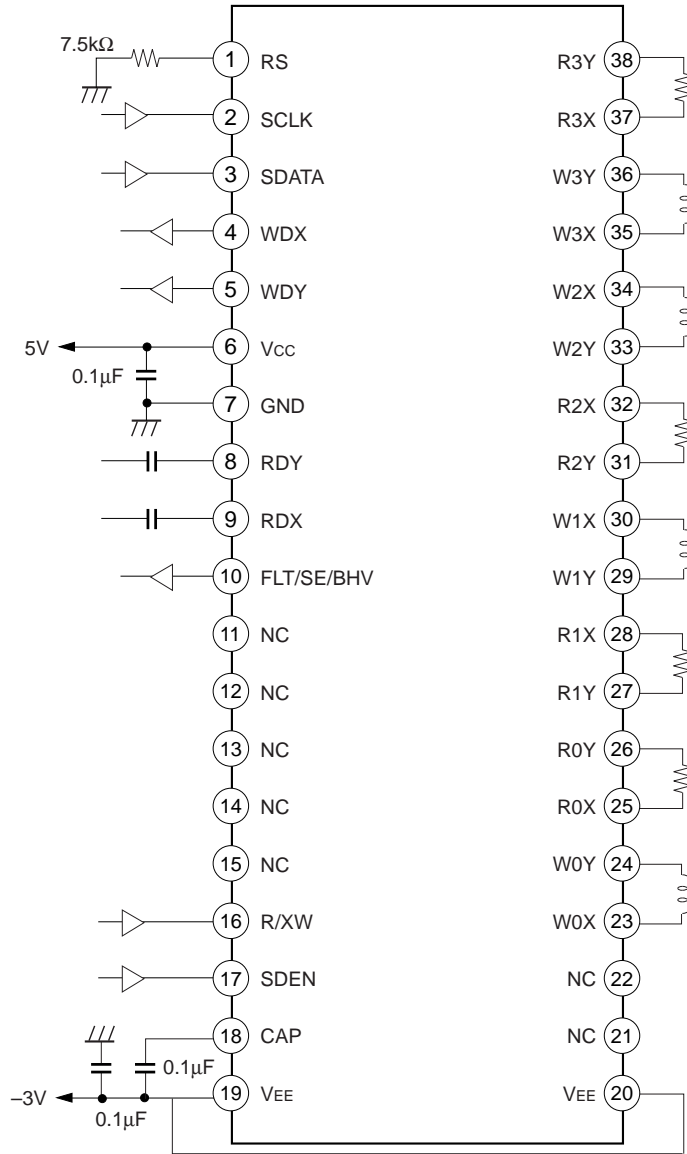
7.5kΩ
1 RS
2 SCLK
3 SDATA
4 WDX
5 WDY
5V
6 Vcc
0.1μF
7 GND
8 RDY
9 RDX
10 FLT/SE/BHV
11 NC
12 NC
13 NC
14 NC
15 NC
16 R/XW
17 SDEN
18 CAP
0.1μF
–3V
19 VEE
0.1μF

R3Y 38
R3X 37
W3Y 36
W3X 35
W2X 34
W2Y 33
R2X 32
R2Y 31
W1X 30
W1Y 29
R1X 28
R1Y 27
R0Y 26
R0X 25
W0Y 24
W0X 23
NC 22
NC 21
VEE 20